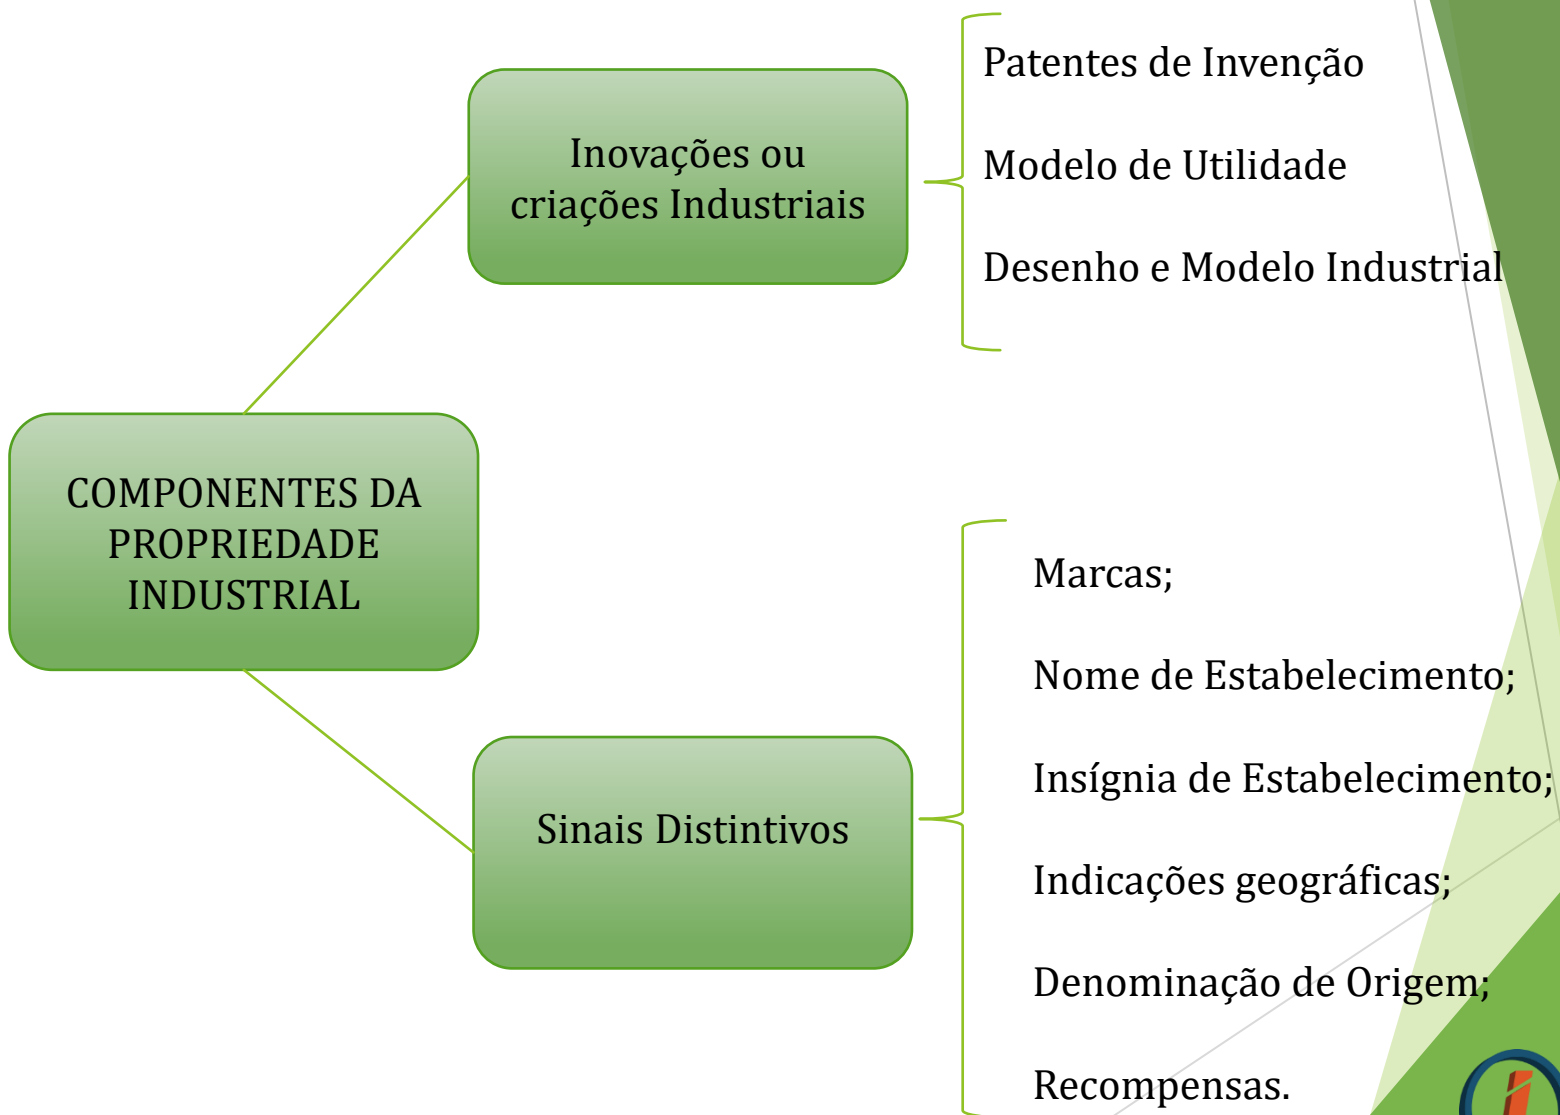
COMPONENTES DA PROPRIEDADE INDUSTRIAL

Inovações ou criações Industriais

Patentes de Invenção

Modelo de Utilidade

Desenho e Modelo Industrial

Sinais Distintivos

Marcas;

Nome de Estabelecimento;

Insígnia de Estabelecimento;

Indicações geográficas;

Denominação de Origem;

Recompensas.